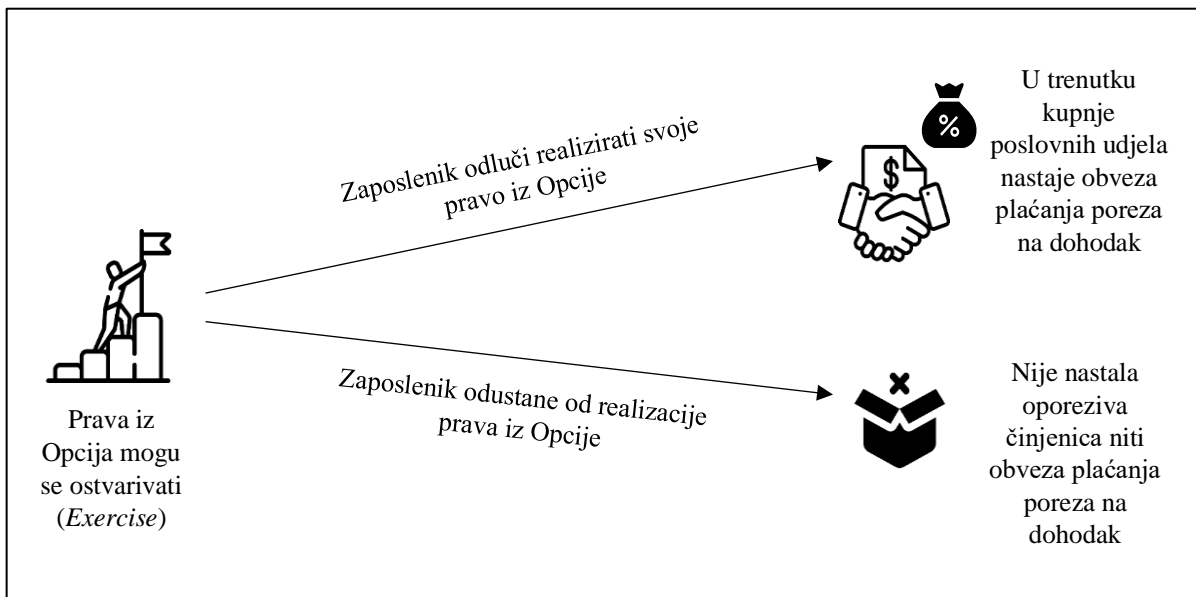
Prava iz Opcija mogu se ostvarivati (*Exercise*)

Zaposlenik odluči realizirati svoje pravo iz Opcije

%

$

U trenutku kupnje poslovnih udjela nastaje obveza plaćanja poreza na dohodak

Zaposlenik odustane od realizacije prava iz Opcije

Nije nastala oporeziva činjenica niti obveza plaćanja poreza na dohodak